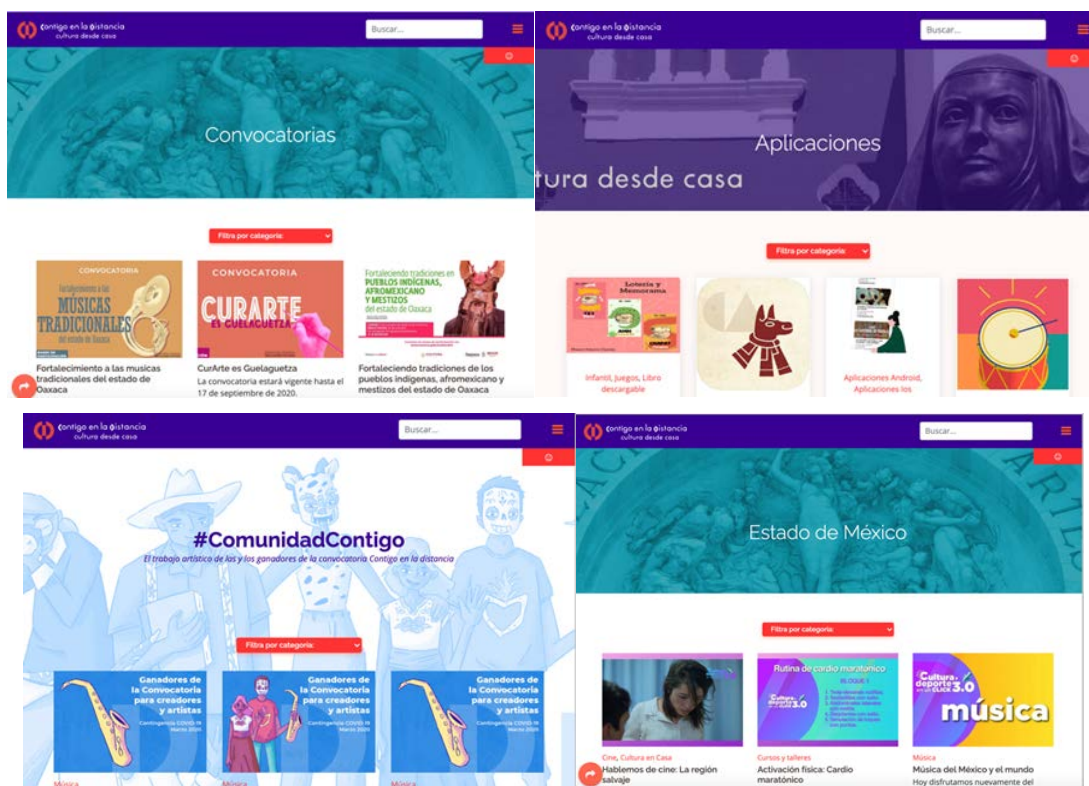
Contigo en la distancia
cultura desde casa

Buscar...

Convocatorias

Filtra por categoría:

CONVOCATORIA
Fortaleciendo a las MÚSICAS TRADICIONALES del estado de Oaxaca

CONVOCATORIA
CURARTE ES GUELAGUETZA

Fortaleciendo tradiciones en PUEBLOS INDÍGENAS, AFROMEXICANO Y MESTIZOS del estado de Oaxaca

Fortalecimiento a las musicas tradicionales del estado de Oaxaca

CurArte es Guelaguetza
La convocatoria estará vigente hasta el 17 de septiembre de 2020.

Fortaleciendo tradiciones de los pueblos indígenas, afromexicano y mestizos del estado de Oaxaca

Contigo en la distancia
cultura desde casa

Buscar...

Aplicaciones

tura desde casa

Filtra por categoría:

Lotería y Memorama

Infantil, Juegos, Libro descargable

Aplicaciones Android, Aplicaciones los

Contigo en la distancia
cultura desde casa

Buscar...

#ComunidadContigo
El trabajo artístico de las y los ganadores de la convocatoria Contigo en la distancia

Filtra por categoría:

Ganadores de la Convocatoria para creadores y artistas
Contingencia COVID-19
Marzo 2020

Ganadores de la Convocatoria para creadores y artistas
Contingencia COVID-19
Marzo 2020

Ganadores de la Convocatoria para creadores y artistas
Contingencia COVID-19
Marzo 2020

Música

Música

Música

Contigo en la distancia
cultura desde casa

Buscar...

Estado de México

Filtra por categoría:

Rutina de cardio maratónico
BLOQUE 1

Cultura deporte 3.0
música

Cine, Cultura en Casa
Hablemos de cine: La región salvaje

Cursos y talleres
Activación física: Cardio maratónico

Música
Música del México y el mundo
Hoy disfrutamos nuevamente del